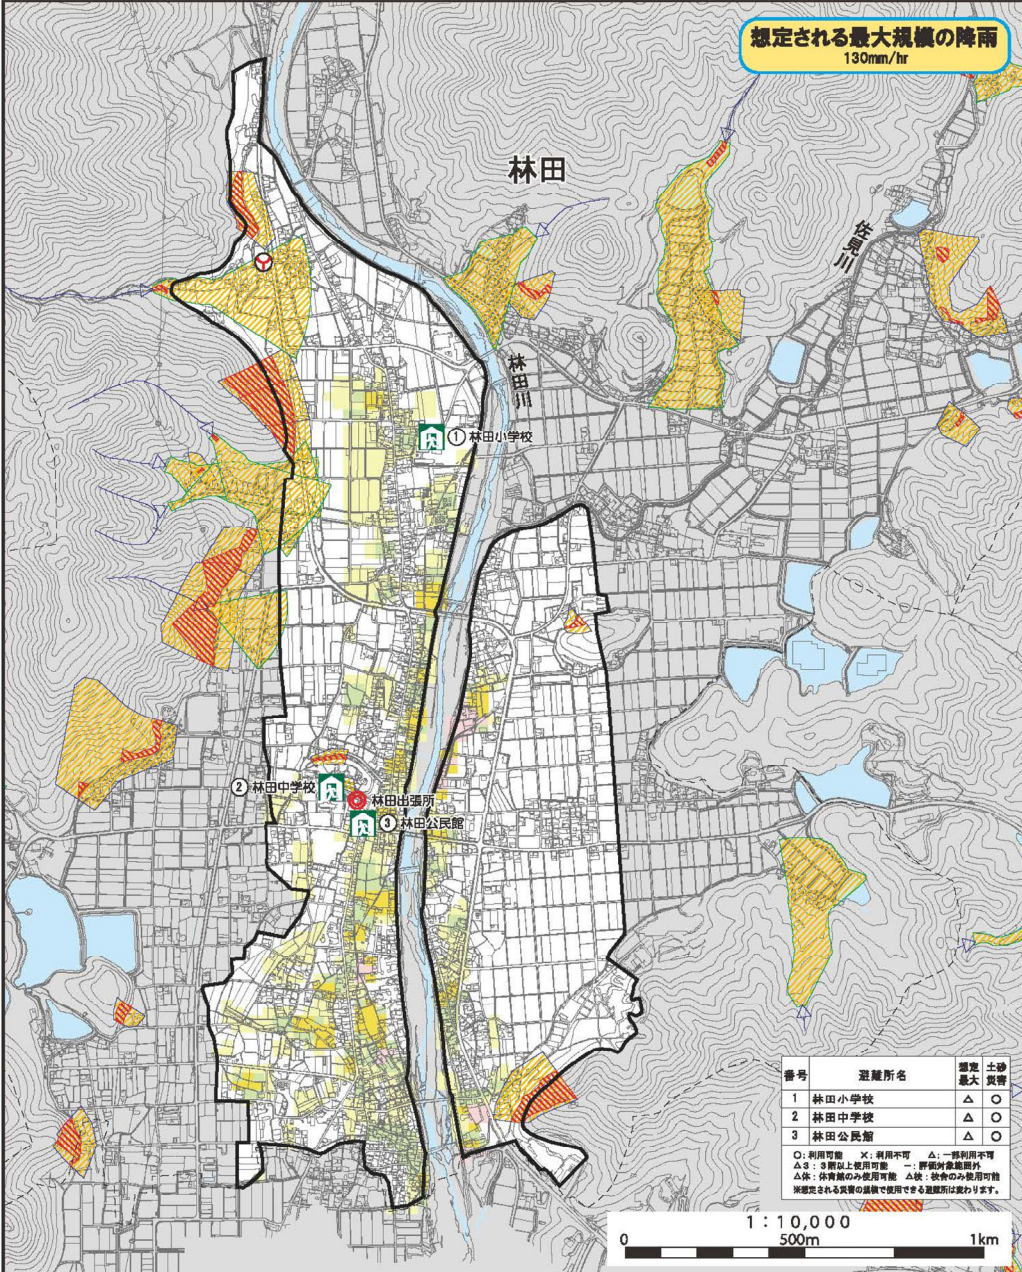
想定される最大規模の降雨
130mm/hr

林田

佐見川

林田川

① 林田小学校

② 林田中学校

林田出張所

③ 林田公民館

| 番号 | 避難所名 | 想定最大 | 土砂災害 |
|---|---|---|---|
| 1 | 林田小学校 | △ | ○ |
| 2 | 林田中学校 | △ | ○ |
| 3 | 林田公民館 | △ | ○ |

○：利用可能　×：利用不可　△：一部利用不可
△3：3階以上使用可能　－：評価対象範囲外
△体：体育館のみ使用可能　△校：校舎のみ使用可能
※想定される災害の規模で使用できる避難所は変わります。

1：10,000
0　500m　1km